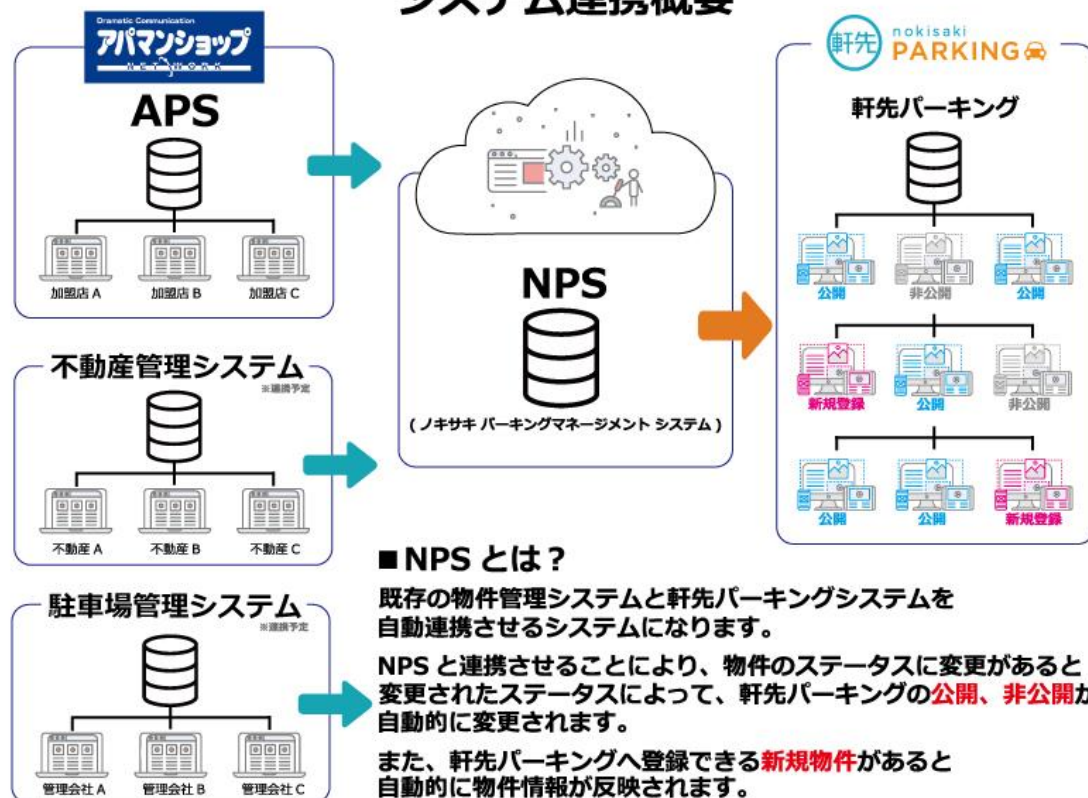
システム連携概要

Dramatic Communication
アパマンショップ
NETWORK

APS

加盟店 A 加盟店 B 加盟店 C

不動産管理システム
※連携予定

不動産 A 不動産 B 不動産 C

駐車場管理システム
※連携予定

管理会社 A 管理会社 B 管理会社 C

NPS

（ノキサキ パーキングマネージメント システム）

軒先 nokisaki PARKING

軒先パーキング

公開 非公開 公開

新規登録 公開 非公開

公開 公開 新規登録

■NPS とは？

既存の物件管理システムと軒先パーキングシステムを自動連携させるシステムになります。

NPS と連携させることにより、物件のステータスに変更があると変更されたステータスによって、軒先パーキングの公開、非公開が自動的に変更されます。

また、軒先パーキングへ登録できる新規物件があると自動的に物件情報が反映されます。